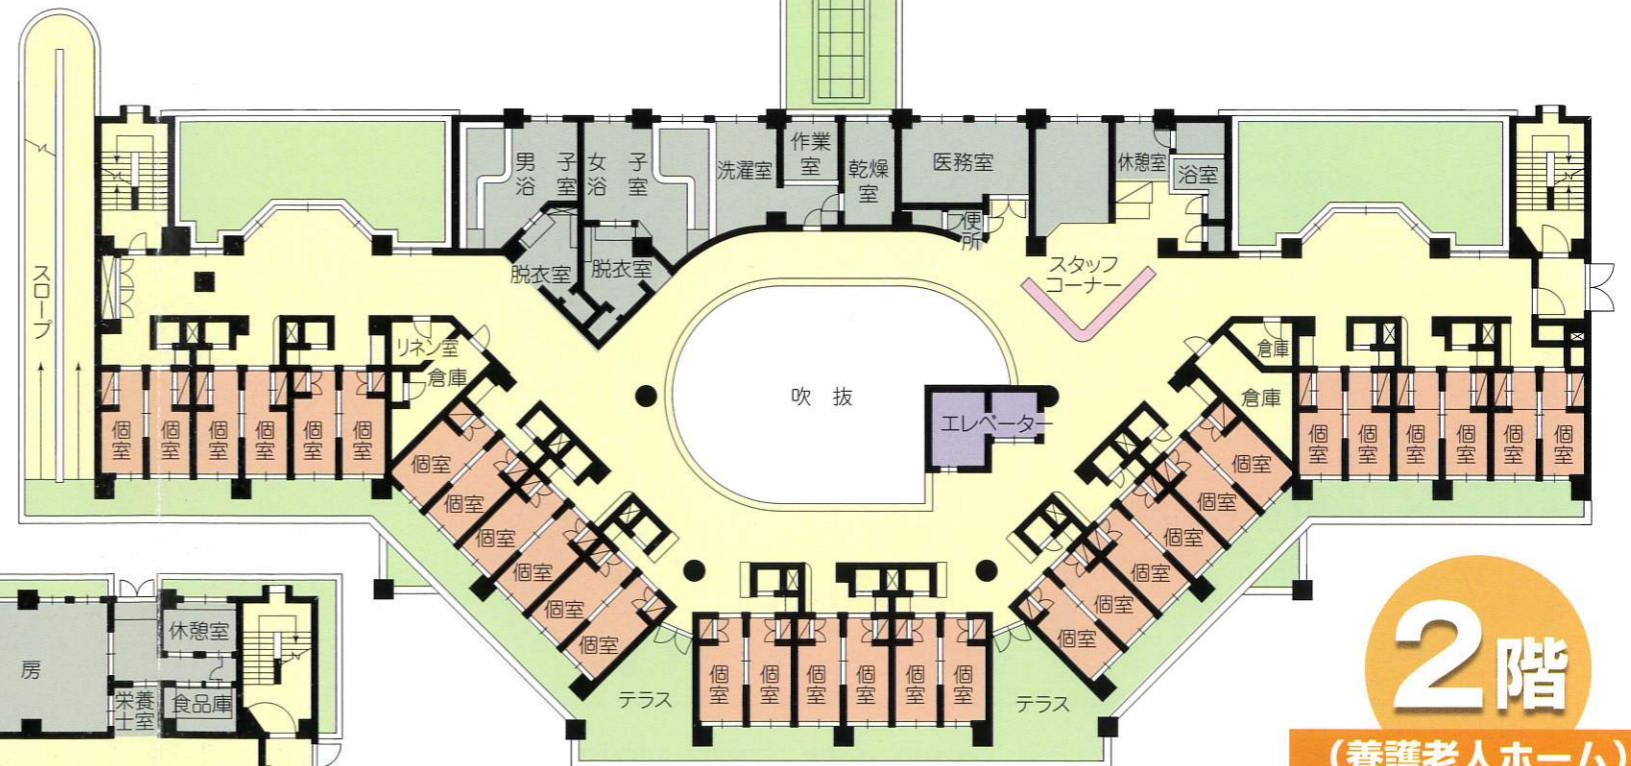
スロープ

男子浴室
女子浴室
洗濯室
作業室
乾燥室
医務室
休憩室
浴室
便所
脱衣室
脱衣室
スタッフコーナー
リネン室
倉庫
倉庫
倉庫

個室
個室
個室
個室
個室
個室

吹抜
エレベーター

個室
個室
個室
個室
個室
個室

個室
個室
個室
個室
個室
個室

個室
個室
個室
個室
個室
個室

個室
個室
個室
個室
個室
個室

テラス
テラス

房
休憩室
栄養士室
食品庫

2階
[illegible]養護老人ホー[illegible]